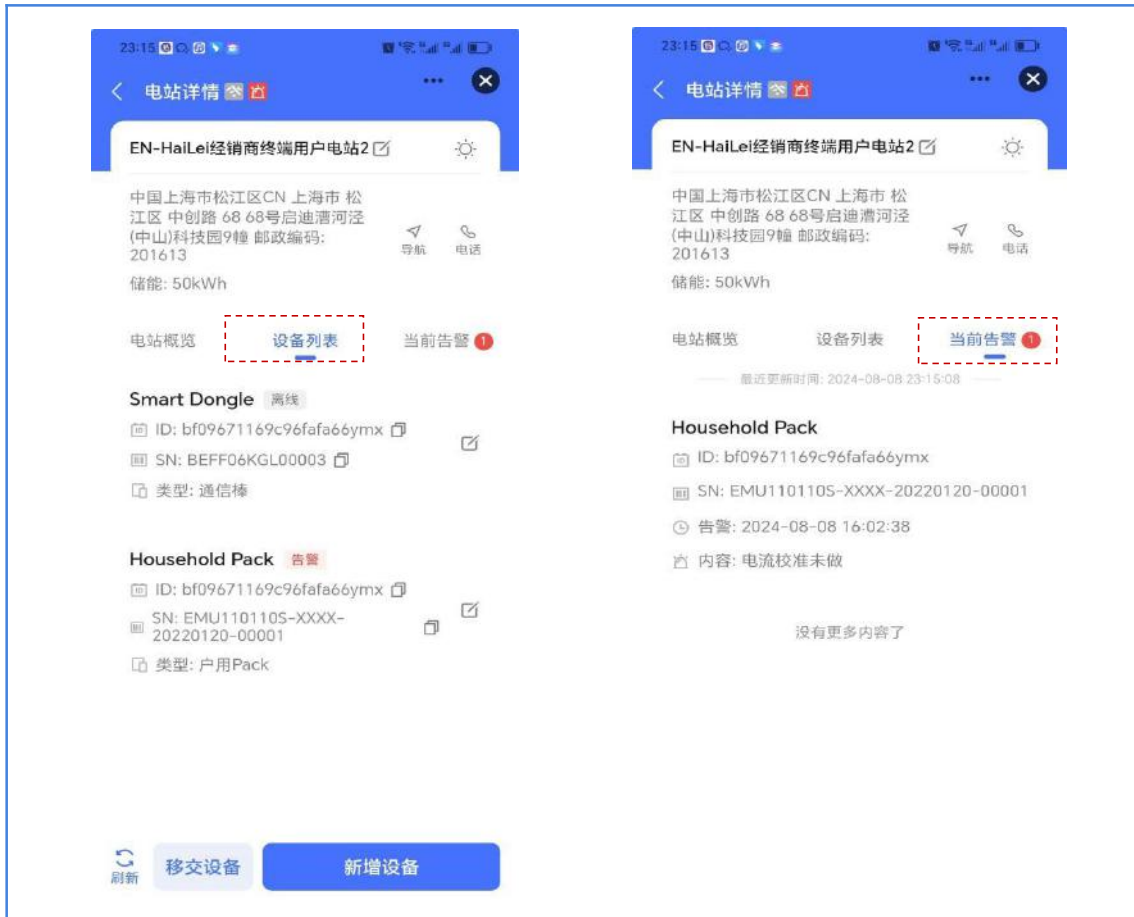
23:15

电站详情

EN-HaiLei经销商终端用户电站2

中国上海市松江区CN 上海市 松江区 中创路 68 68号启迪漕河泾(中山)科技园9幢 邮政编码: 201613

导航 电话

储能: 50kWh

电站概览 设备列表 当前告警 1

Smart Dongle 离线

ID: bf09671169c96fafa66ymx

SN: BEFF06KGL00003

类型: 通信棒

Household Pack 告警

ID: bf09671169c96fafa66ymx

SN: EMU110110S-XXXX-20220120-00001

类型: 户用Pack

刷新 移交设备 新增设备

23:15

电站详情

EN-HaiLei经销商终端用户电站2

中国上海市松江区CN 上海市 松江区 中创路 68 68号启迪漕河泾(中山)科技园9幢 邮政编码: 201613

导航 电话

储能: 50kWh

电站概览 设备列表 当前告警 1

最近更新时间: 2024-08-08 23:15:08

Household Pack

ID: bf09671169c96fafa66ymx

SN: EMU110110S-XXXX-20220120-00001

告警: 2024-08-08 16:02:38

内容: 电流校准未做

没有更多内容了